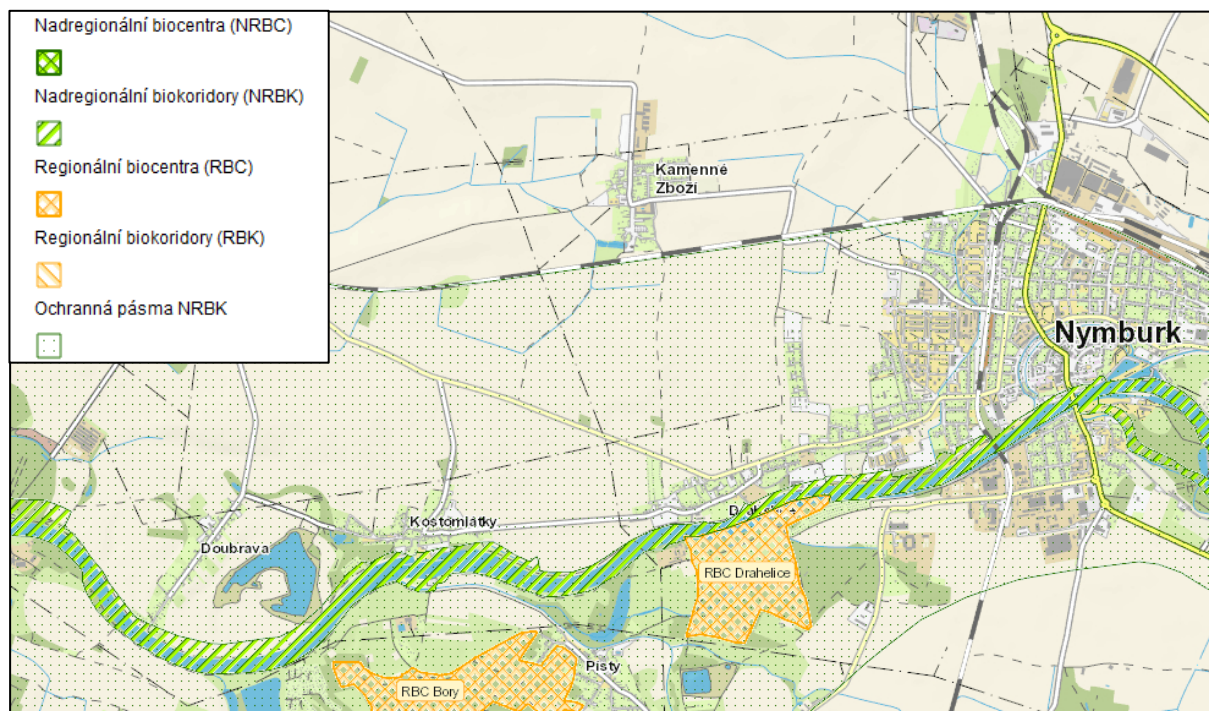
Nadregionální biocentra (NRBC)

Nadregionální biokoridory (NRBK)

Regionální biocentra (RBC)

Regionální biokoridory (RBK)

Ochranná pásma NRBK

Kamenné Zboží

Nymburk

Kostomlátky

Doubrava

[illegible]

RBC Drahelice

Písty

RBC Bory